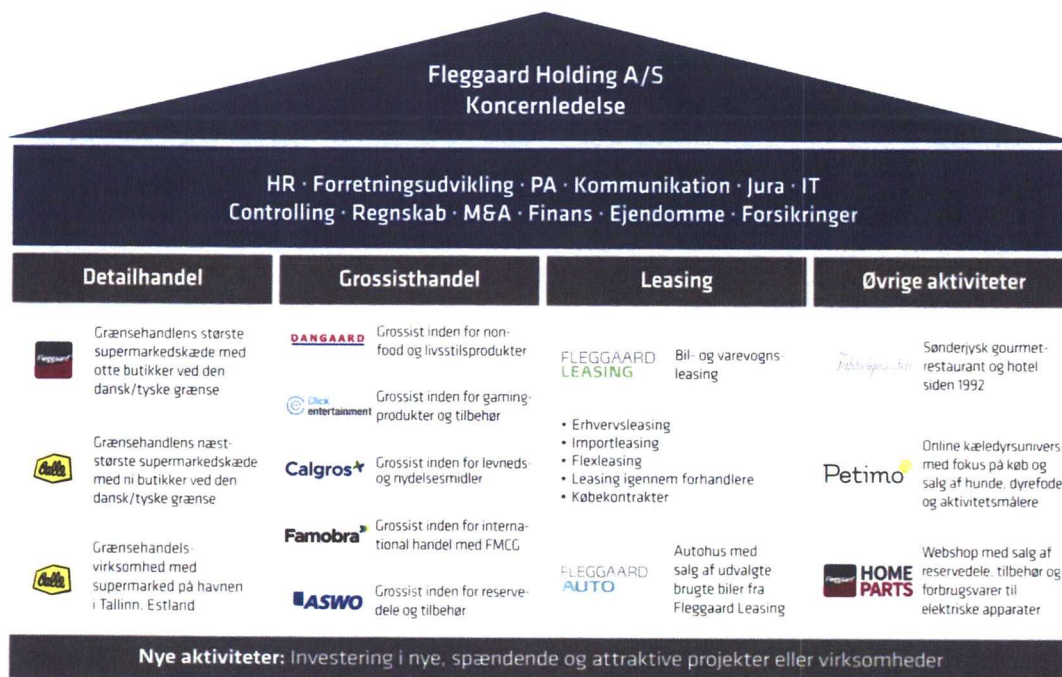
Fleggaard Holding A/S
Koncernledelse

HR · Forretningsudvikling · PA · Kommunikation · Jura · IT
Controlling · Regnskab · M&A · Finans · Ejendomme · Forsikringer

Detailhandel

Fleggaard

Grænsehandlens største supermarkedskæde med otte butikker ved den dansk/tyske grænse

Calle

Grænsehandlens næststørste supermarkedskæde med ni butikker ved den dansk/tyske grænse

Calle

Grænsehandelsvirksomhed med supermarked på havnen i Tallinn, Estland

Grossisthandel

DANGAARD

Grossist inden for nonfood og livsstilsprodukter

Click entertainment

Grossist inden for gamingprodukter og tilbehør

Calgros

Grossist inden for levneds- og nydelsesmidler

Famobra

Grossist inden for international handel med FMCG

ASWO

Grossist inden for reservedele og tilbehør

Leasing

FLEGGAARD LEASING

Bil- og varevognsleasing

• Erhvervsleasing
• Importleasing
• Flexleasing
• Leasing igennem forhandlere
• Købekontrakter

FLEGGAARD AUTO

Autohus med salg af udvalgte brugte biler fra Fleggaard Leasing

Øvrige aktiviteter

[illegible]

Sønderjysk gourmetrestaurant og hotel siden 1992

Petimo

Online kæledyrsunivers med fokus på køb og salg af hunde, dyrefoder og aktivitetsmålere

HOME PARTS

Webshop med salg af reservedele, tilbehør og forbrugsvarer til elektriske apparater

Nye aktiviteter: Investering i nye, spændende og attraktive projekter eller virksomheder